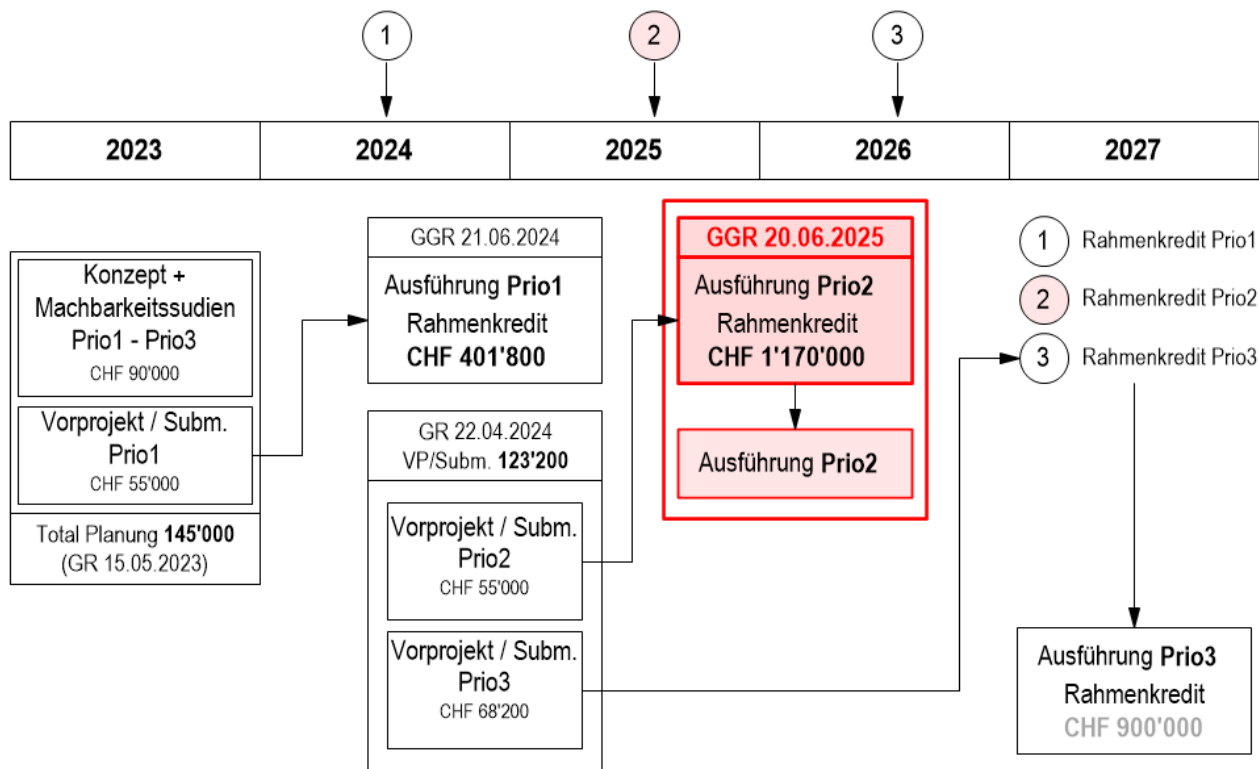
1

2

3

| 2023 | 2024 | 2025 | 2026 | 2027 |
|---|---|---|---|---|

Konzept + Machbarkeitssudien Prio1 - Prio3
CHF 90'000

Vorprojekt / Subm. Prio1
CHF 55'000

Total Planung **145'000**
(GR 15.05.2023)

GGR 21.06.2024
Ausführung **Prio1**
Rahmenkredit
**CHF 401'800**

GR 22.04.2024
VP/Subm. **123'200**

Vorprojekt / Subm. Prio2
CHF 55'000

Vorprojekt / Subm. Prio3
CHF 68'200

GGR 20.06.2025
Ausführung **Prio2**
Rahmenkredit
**CHF 1'170'000**

Ausführung **Prio2**

1 Rahmenkredit Prio1
2 Rahmenkredit Prio2
3 Rahmenkredit Prio3

Ausführung **Prio3**
Rahmenkredit
**CHF 900'000**